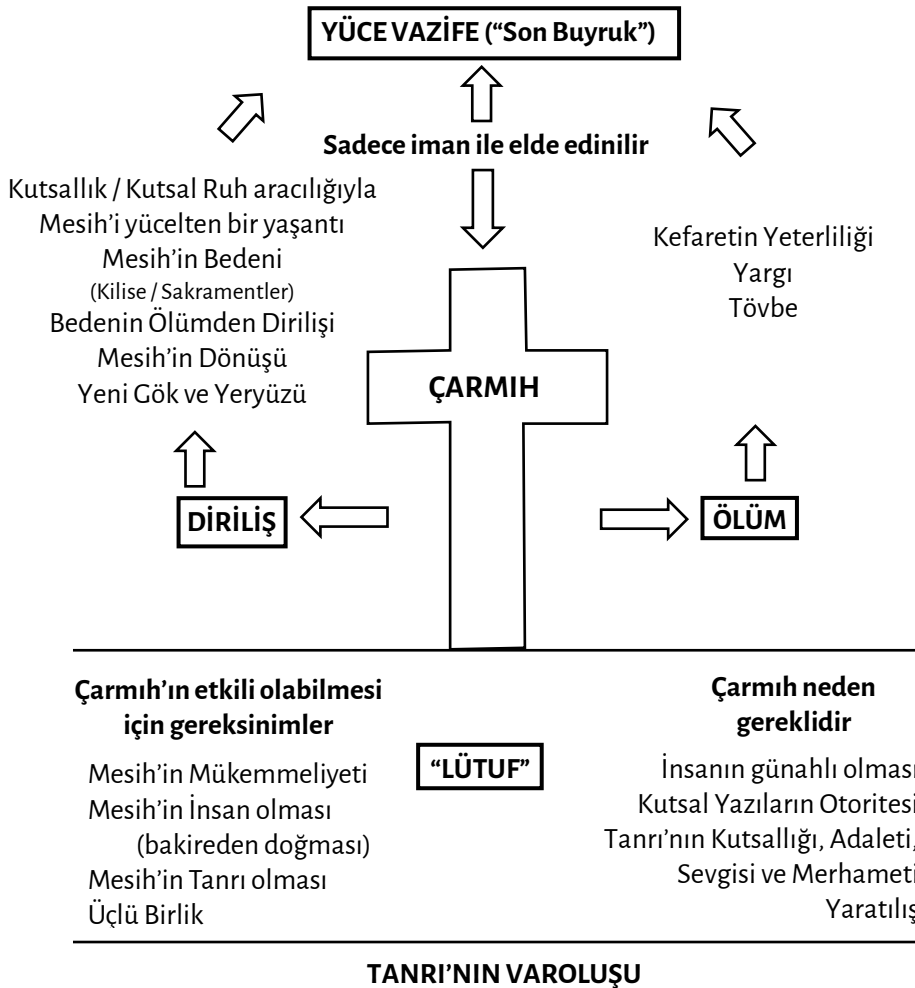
YÜCE VAZİFE ("Son Buyruk")

Sadece iman ile elde edinilir

Kutsallık / Kutsal Ruh aracılığıyla
Mesih'i yücelten bir yaşantı
Mesih'in Bedeni
(Kilise / Sakramentler)
Bedenin Ölümden Dirilişi
Mesih'in Dönüşü
Yeni Gök ve Yeryüzü

Kefaretin Yeterliliği
Yargı
Tövbe

ÇARMIH

DİRİLİŞ

ÖLÜM

Çarmıh'ın etkili olabilmesi için gereksinimler

Mesih'in Mükemmeliyeti
Mesih'in İnsan olması
(bakireden doğması)
Mesih'in Tanrı olması
Üçlü Birlik

"LÜTUF"

Çarmıh neden gereklidir

İnsanın günahlı olması
Kutsal Yazıların Otoritesi
Tanrı'nın Kutsallığı, Adaleti,
Sevgisi ve Merhameti
Yaratılış

TANRI'NIN VAROLUŞU